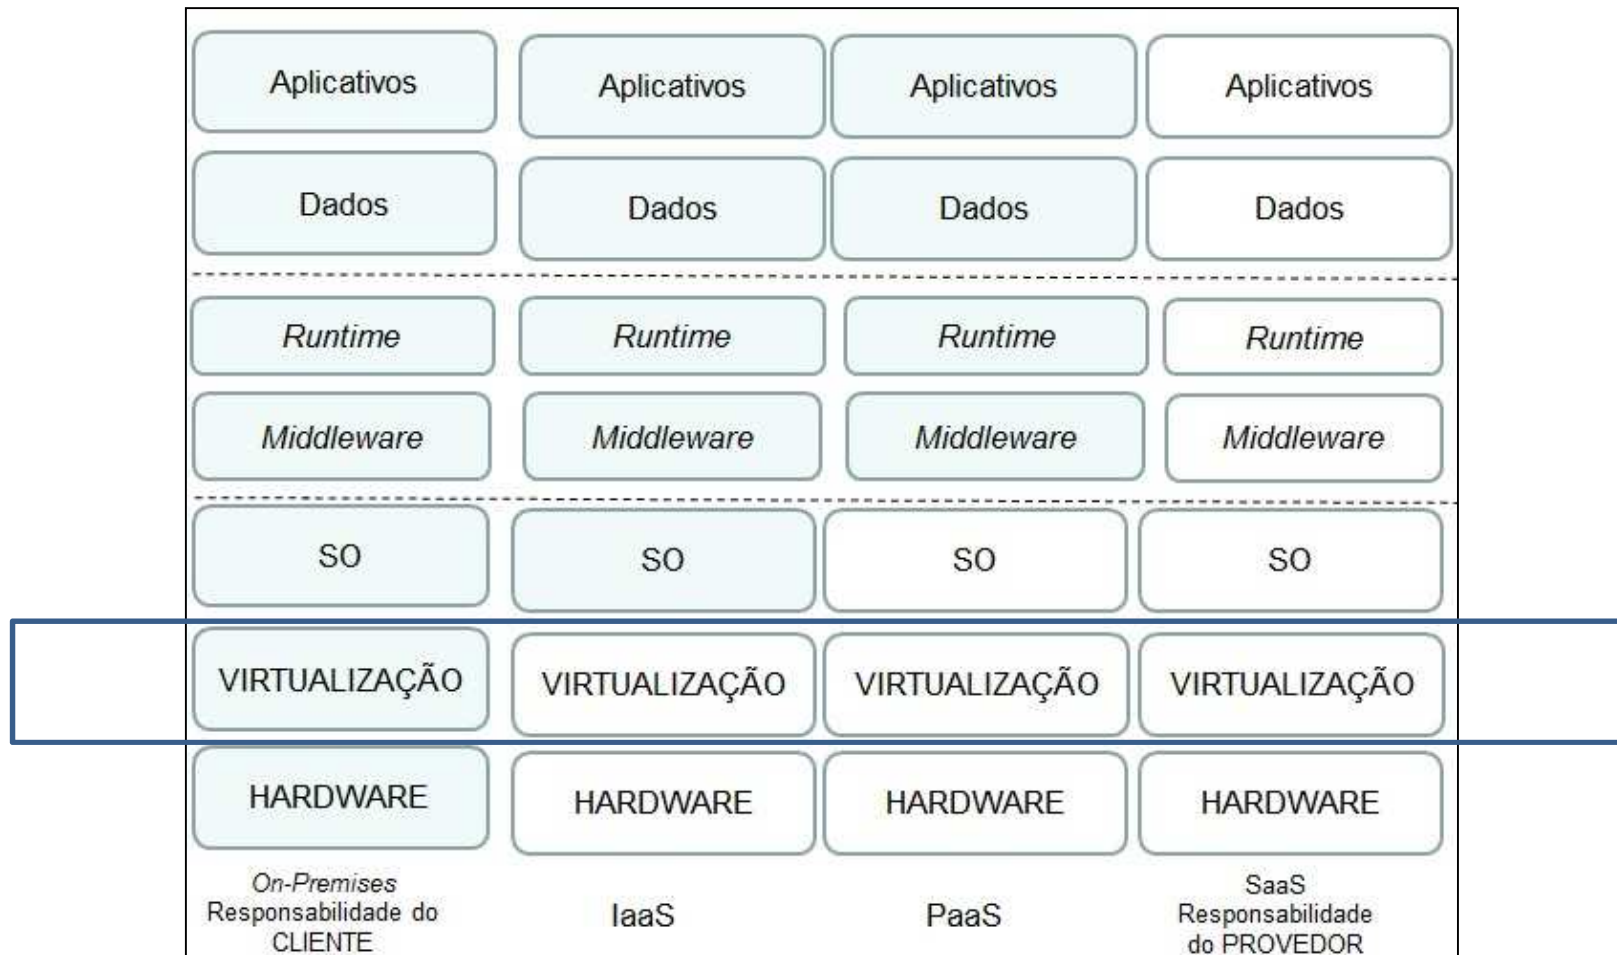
| On-Premises Responsabilidade do CLIENTE | IaaS | PaaS | SaaS Responsabilidade do PROVEDOR |
|---|---|---|---|
| Aplicativos | Aplicativos | Aplicativos | Aplicativos |
| Dados | Dados | Dados | Dados |
| *Runtime* | *Runtime* | *Runtime* | *Runtime* |
| *Middleware* | *Middleware* | *Middleware* | *Middleware* |
| SO | SO | SO | SO |
| VIRTUALIZAÇÃO | VIRTUALIZAÇÃO | VIRTUALIZAÇÃO | VIRTUALIZAÇÃO |
| HARDWARE | HARDWARE | HARDWARE | HARDWARE |